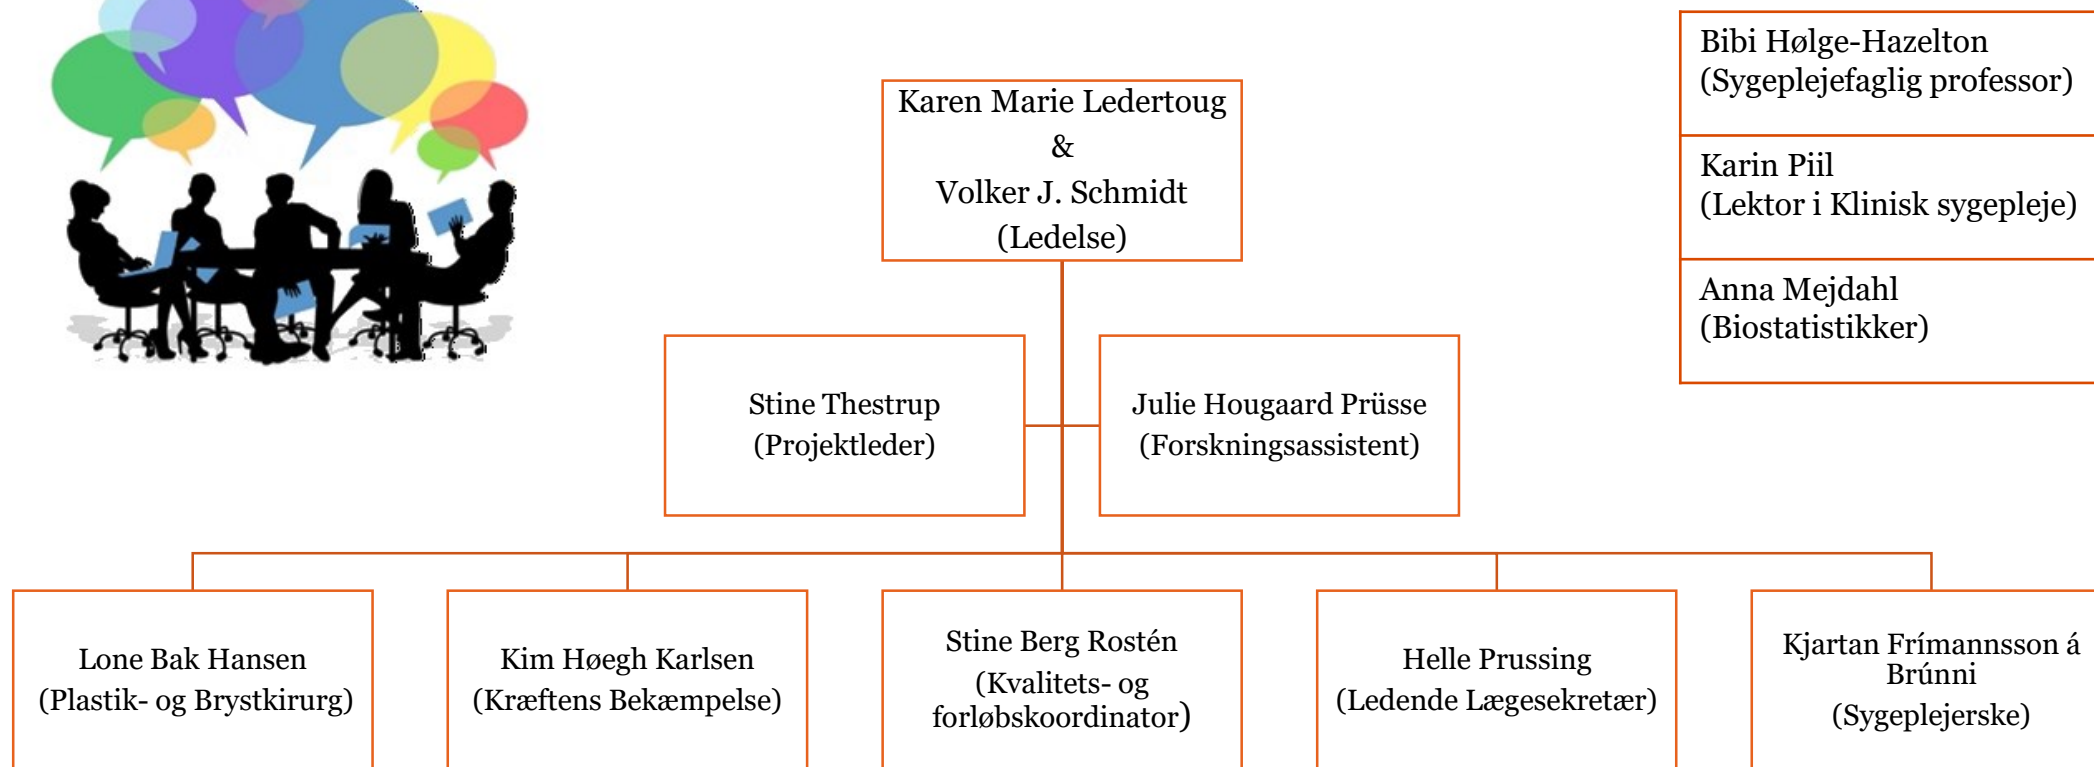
Karen Marie Ledertoug
&
Volker J. Schmidt
(Ledelse)

Bibi Hølge-Hazelton
(Sygeplejefaglig professor)

Karin Piil
(Lektor i Klinisk sygepleje)

Anna Mejdahl
(Biostatistikker)

Stine Thestrup
(Projektleder)

Julie Hougaard Prüsse
(Forskningsassistent)

Lone Bak Hansen
(Plastik- og Brystkirurg)

Kim Høegh Karlsen
(Kræftens Bekæmpelse)

Stine Berg Rostén
(Kvalitets- og forløbskoordinator)

Helle Prussing
(Ledende Lægesekretær)

Kjartan Frímannsson á Brúnni
(Sygeplejerske)